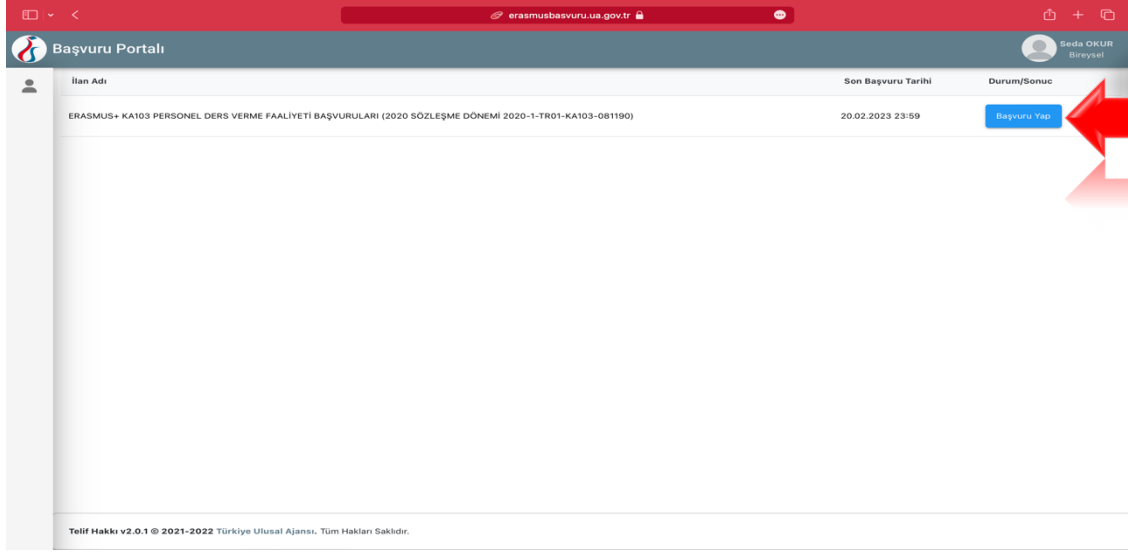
erasmusbasvuru.ua.gov.tr

Başvuru Portalı

Seda OKUR
Bireysel

| İlan Adı | Son Başvuru Tarihi | Durum/Sonuc |
|---|---|---|
| ERASMUS+ KA103 PERSONEL DERS VERME FAALİYETİ BAŞVURULARI (2020 SÖZLEŞME DÖNEMİ 2020-1-TR01-KA103-081190) | 20.02.2023 23:59 | Başvuru Yap |

Telif Hakkı v2.0.1 © 2021-2022 Türkiye Ulusal Ajansı. Tüm Hakları Saklıdır.